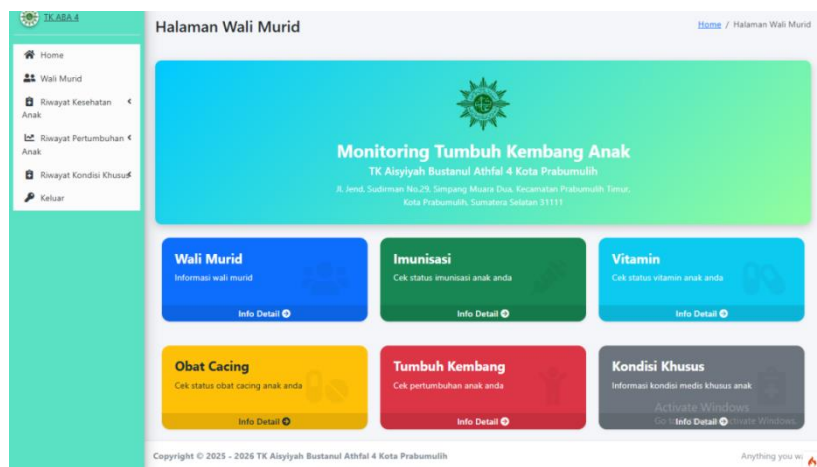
TK ABA 4

Home
Wali Murid
Riwayat Kesehatan Anak
Riwayat Pertumbuhan Anak
Riwayat Kondisi Khusus
Keluar

Halaman Wali Murid

Home / Halaman Wali Murid

Monitoring Tumbuh Kembang Anak

TK Aisyiyah Bustanul Athfal 4 Kota Prabumulih

Jl. Jend. Sudirman No.29, Simpang Muara Dua, Kecamatan Prabumulih Timur, Kota Prabumulih, Sumatera Selatan 31111

Wali Murid
Informasi wali murid
Info Detail

Imunisasi
Cek status imunisasi anak anda
Info Detail

Vitamin
Cek status vitamin anak anda
Info Detail

Obat Cacing
Cek status obat cacing anak anda
Info Detail

Tumbuh Kembang
Cek pertumbuhan anak anda
Info Detail

Kondisi Khusus
Informasi kondisi medis khusus anak
Info Detail

Activate Windows
Go to Settings to activate Windows.

Copyright © 2025 - 2026 TK Aisyiyah Bustanul Athfal 4 Kota Prabumulih

Anything you w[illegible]